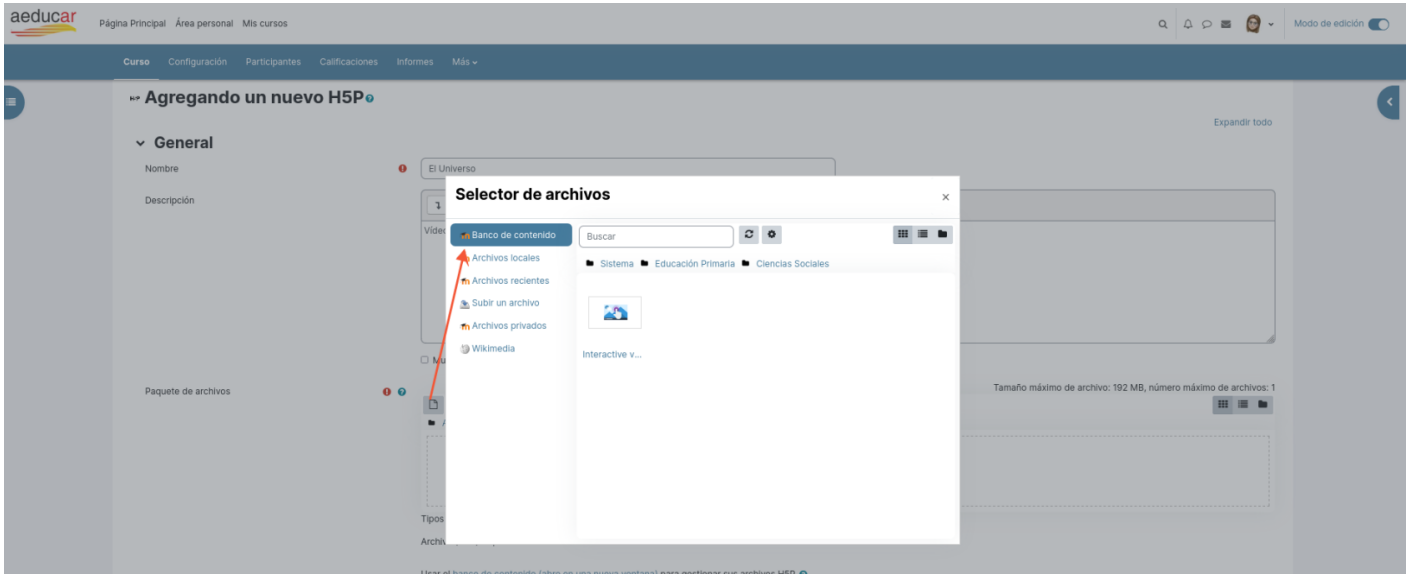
aeducar

Página Principal Área personal Mis cursos

Modo de edición

Curso Configuración Participantes Calificaciones Informes Más

Agregando un nuevo H5P

Expandir todo

General

Nombre

El Universo

Descripción

Víde

Paquete de archivos

Tamaño máximo de archivo: 192 MB, número máximo de archivos: 1

Tipos

Archiv

Selector de archivos

×

Banco de contenido

Archivos locales

Archivos recientes

Subir un archivo

Archivos privados

Wikimedia

Buscar

Sistema Educación Primaria Ciencias Sociales

Interactive v...